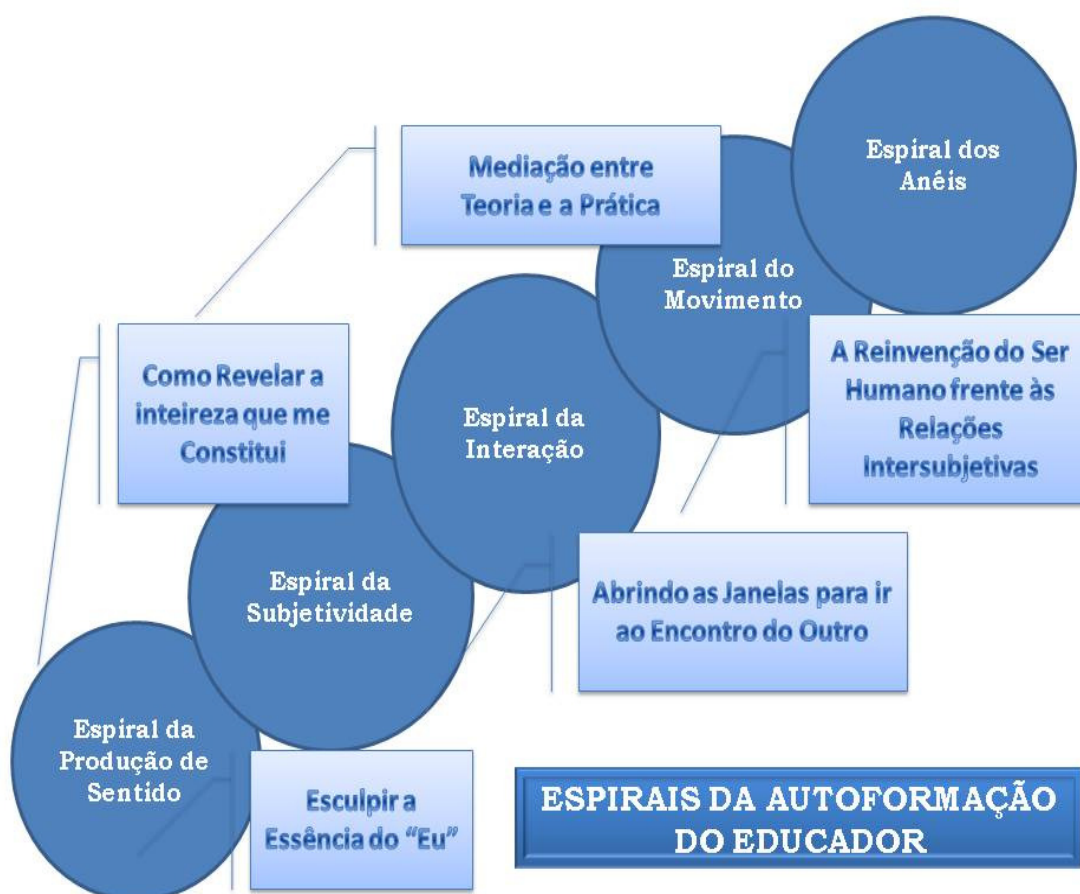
Espiral dos Anéis

Mediação entre Teoria e a Prática

Espiral do Movimento

A Reinvenção do Ser Humano frente às Relações Intersubjetivas

Como Revelar a inteireza que me Constitui

Espiral da Interação

Espiral da Subjetividade

Abrindo as Janelas para ir ao Encontro do Outro

Espiral da Produção de Sentido

Esculpir a Essência do "Eu"

ESPIRAIS DA AUTOFORMAÇÃO DO EDUCADOR